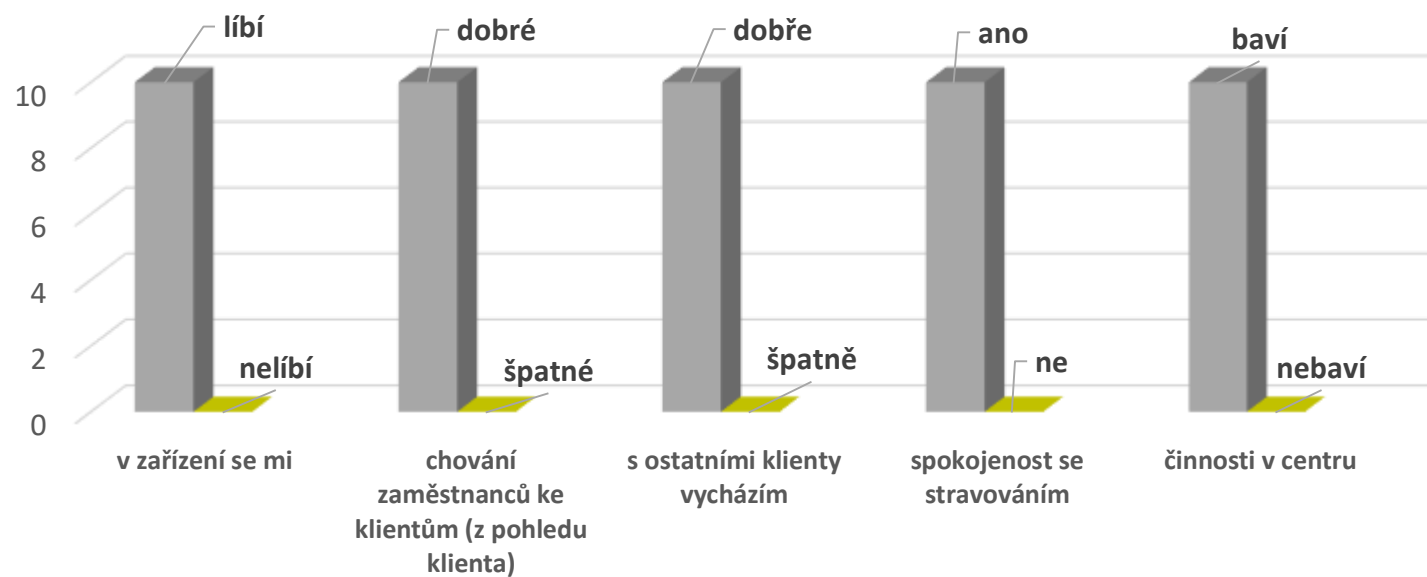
10
8
6
4
2
0

líbí
nelíbí
dobré
špatné
dobře
špatně
ano
ne
baví
nebaví

v zařízení se mi

chování zaměstnanců ke klientům (z pohledu klienta)

s ostatními klienty vycházím

spokojenost se stravováním

činnosti v centru